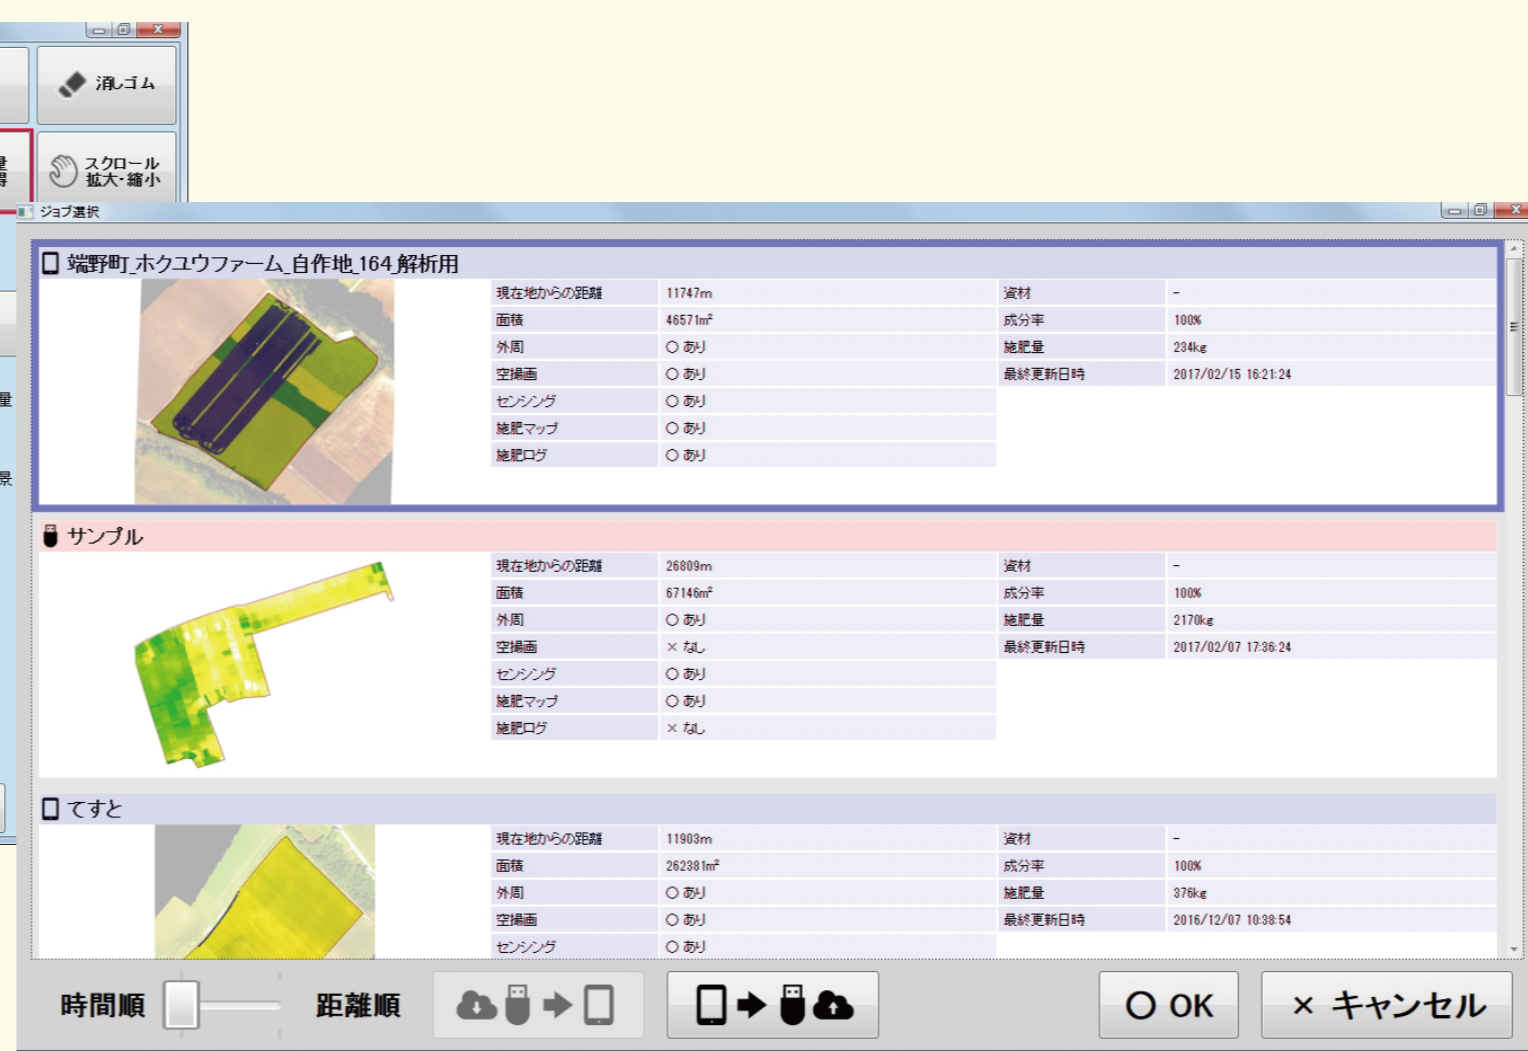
消しゴム

スクロール 拡大・縮小

ジョブ選択

端野町_ホクユウファーム_自作地_164_解析用

| 現在地からの距離 | 11747m | 資材 | - |
|---|---|---|---|
| 面積 | 46571m² | 成分率 | 100% |
| 外周 | ○ あり | 施肥量 | 234kg |
| 空撮画 | ○ あり | 最終更新日時 | 2017/02/15 16:21:24 |
| センシング | ○ あり | | |
| 施肥マップ | ○ あり | | |
| 施肥ログ | ○ あり | | |

サンプル

| 現在地からの距離 | 26809m | 資材 | - |
|---|---|---|---|
| 面積 | 67146m² | 成分率 | 100% |
| 外周 | ○ あり | 施肥量 | 2170kg |
| 空撮画 | × なし | 最終更新日時 | 2017/02/07 17:36:24 |
| センシング | ○ あり | | |
| 施肥マップ | ○ あり | | |
| 施肥ログ | × なし | | |

てすと

| 現在地からの距離 | 11903m | 資材 | - |
|---|---|---|---|
| 面積 | 262381m² | 成分率 | 100% |
| 外周 | ○ あり | 施肥量 | 376kg |
| 空撮画 | ○ あり | 最終更新日時 | 2016/12/07 10:38:54 |
| センシング | ○ あり | | |

時間順 距離順

○ OK

× キャンセル